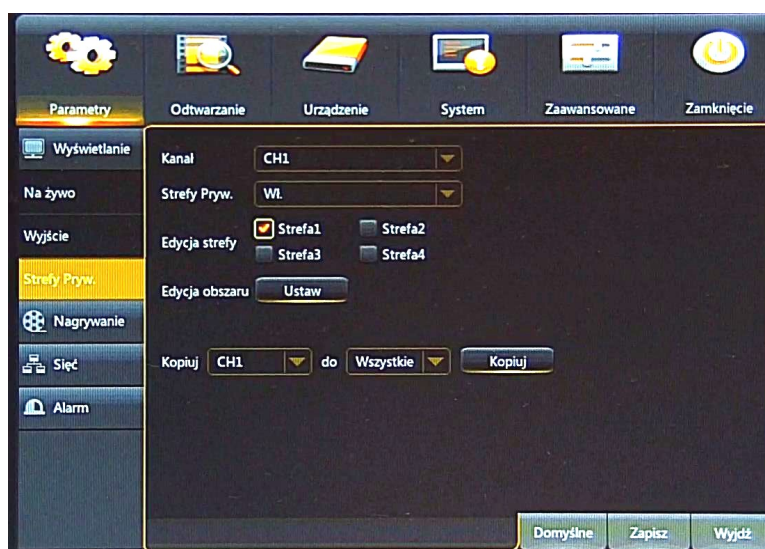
Parametry
Odtwarzanie
Urządzenie
System
Zaawansowane
Zamknięcie

Wyświetlanie
Na żywo
Wyjście
Strefy Pryw.
Nagrywanie
Sieć
Alarm

Kanał CH1
Strefy Pryw. Wł.
Edycja strefy Strefa1 Strefa2 Strefa3 Strefa4
Edycja obszaru Ustaw

Kopiuj CH1 do Wszystkie Kopiuj

Domyślne Zapisz Wyjdź